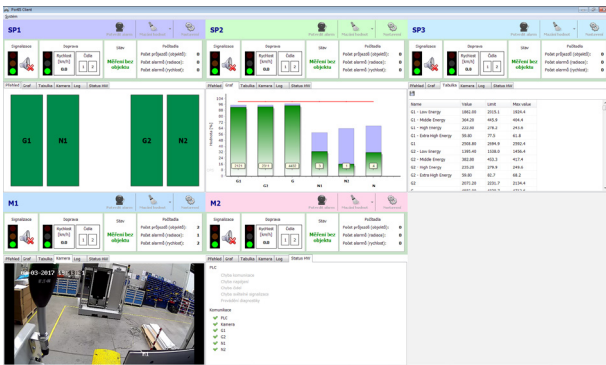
PortIS Client
Systém

SP1
Signalizace | Doprava | Stav | Počitadla
Rychlost [km/h] 0.0 | Číslo 1 2
Měření bez objektu
Počet průjezdů (objektů): 0
Počet alarmů (radiace): 0
Počet alarmů (rychlost): 0

SP2
Signalizace | Doprava | Stav | Počitadla
Rychlost [km/h] 0.0 | Číslo 1 2
Měření bez objektu
Počet průjezdů (objektů): 0
Počet alarmů (radiace): 0
Počet alarmů (rychlost): 0

SP3
Signalizace | Doprava | Stav | Počitadla
Rychlost [km/h] 0.0 | Číslo 1 2
Měření bez objektu
Počet průjezdů (objektů): 0
Počet alarmů (radiace): 0
Počet alarmů (rychlost): 0

Přehled | Graf | Tabulka | Kamera | Log | Status HW

G1 N1 G2 N2

Přehled | Graf | Tabulka | Kamera | Log | Status HW

G1 G N1 N2 N

Přehled | Graf | Tabulka | Kamera | Log | Status HW

| Name | Value | Limit | Max value |
|---|---|---|---|
| G1 - Low Energy | 1882.00 | 2105.1 | 1929.4 |
| G1 - Middle Energy | 384.20 | 445.6 | 404.4 |
| G1 - High Energy | 222.60 | 278.2 | 241.6 |
| G1 - Extra High Energy | 55.60 | 77.0 | 61.8 |
| G1 | 2558.80 | 2684.9 | 2582.4 |
| G2 - Low Energy | 1395.40 | 1508.0 | 1456.4 |
| G2 - Middle Energy | 382.80 | 403.3 | 417.4 |
| G2 - High Energy | 235.00 | 279.9 | 249.6 |
| G2 - Extra High Energy | 59.80 | 62.7 | 68.2 |
| G2 | 2071.20 | 2231.7 | 2134.4 |

M1
Signalizace | Doprava | Stav | Počitadla
Rychlost [km/h] 0.0 | Číslo 1 2
Měření bez objektu
Počet průjezdů (objektů): 2
Počet alarmů (radiace): 0
Počet alarmů (rychlost): 0

M2
Signalizace | Doprava | Stav | Počitadla
Rychlost [km/h] 0.0 | Číslo 1 2
Měření bez objektu
Počet průjezdů (objektů): 2
Počet alarmů (radiace): 0
Počet alarmů (rychlost): 0

Přehled | Graf | Tabulka | Kamera | Log | Status HW

03-2017

Přehled | Graf | Tabulka | Kamera | Log | Status HW

PLC
Komunikace
PLC
Kamera
G1
G2
N1
N2